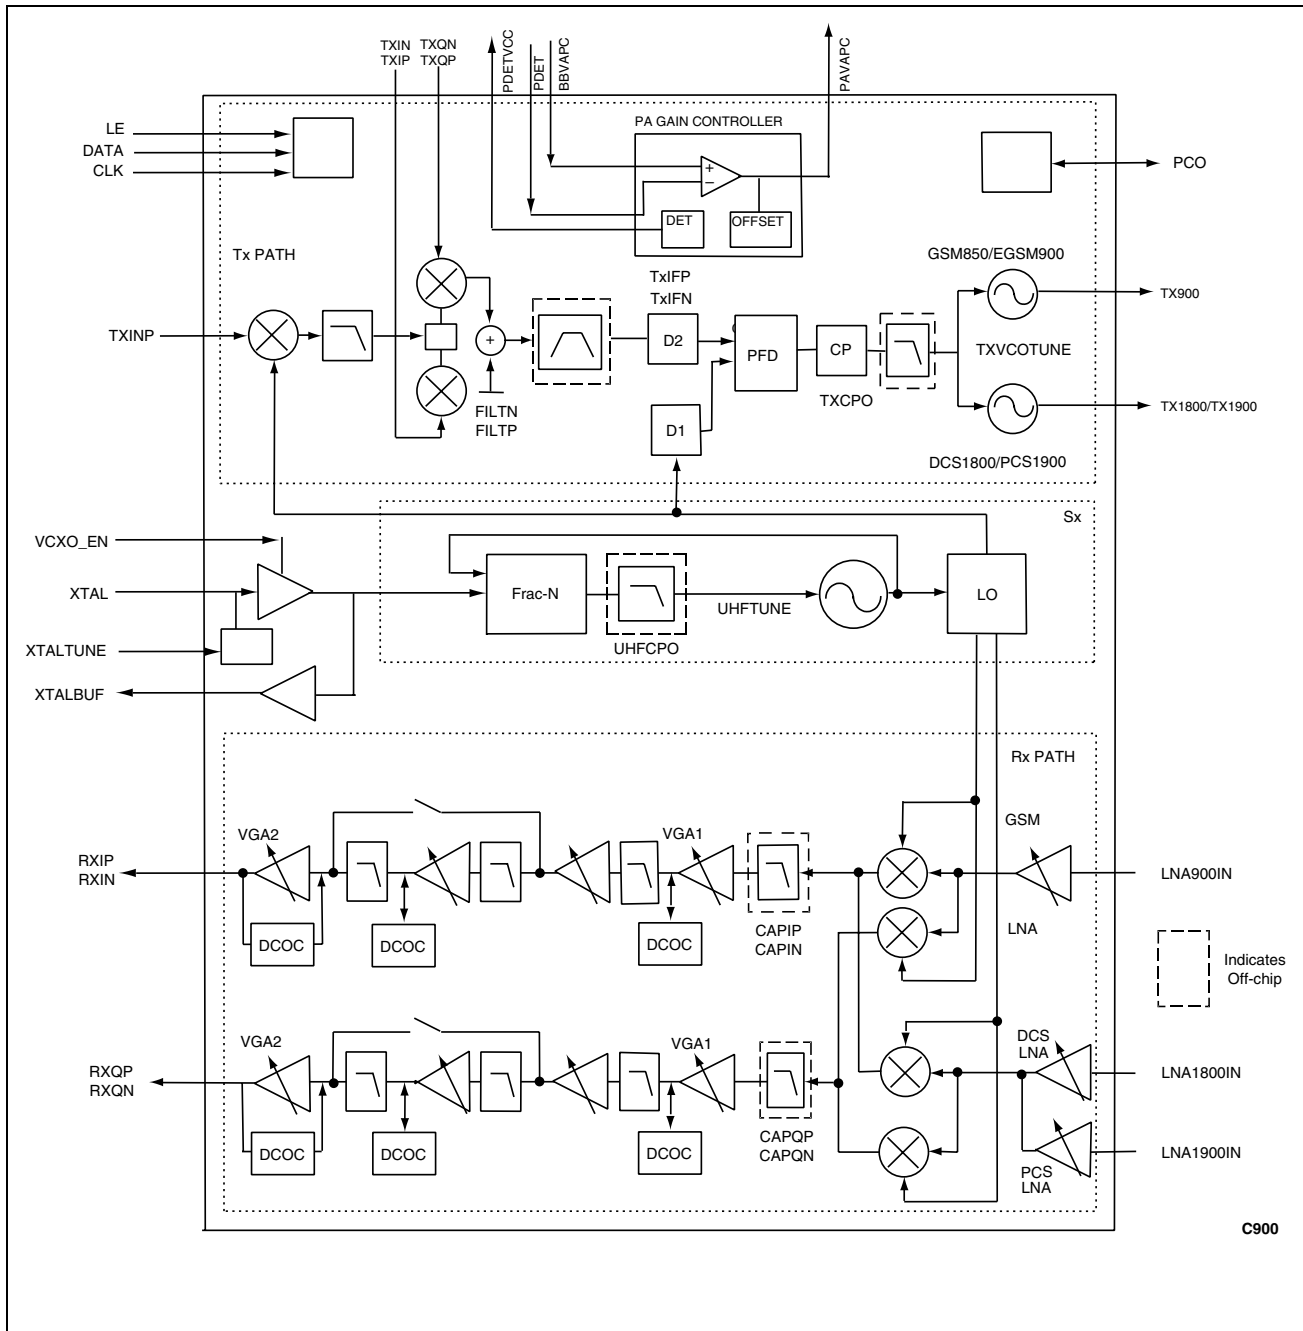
TXIN
TXIP
TXQN
TXQP
PDETVCC
PDET
BBVAPC
PAVAPC

LE
DATA
CLK

PA GAIN CONTROLLER
+
−
DET
OFFSET

PCO

Tx PATH

GSM850/EGSM900

TxIFP
TxIFN

TXINP
+
D2
PFD
CP
TX900
TXVCOTUNE
TX1800/TX1900

FILTN
FILTP
D1
TXCPO

DCS1800/PCS1900

Sx

VCXO_EN
XTAL
Frac-N
UHFTUNE
LO
XTALTUNE
UHFCPO
XTALBUF

Rx PATH

GSM

VGA2
VGA1
RXIP
RXIN
LNA900IN
DCOC
DCOC
DCOC
CAPIP
CAPIN
LNA

Indicates
Off-chip

VGA2
VGA1
DCS
LNA
RXQP
RXQN
LNA1800IN
DCOC
DCOC
DCOC
CAPQP
CAPQN
LNA1900IN
PCS
LNA

C900